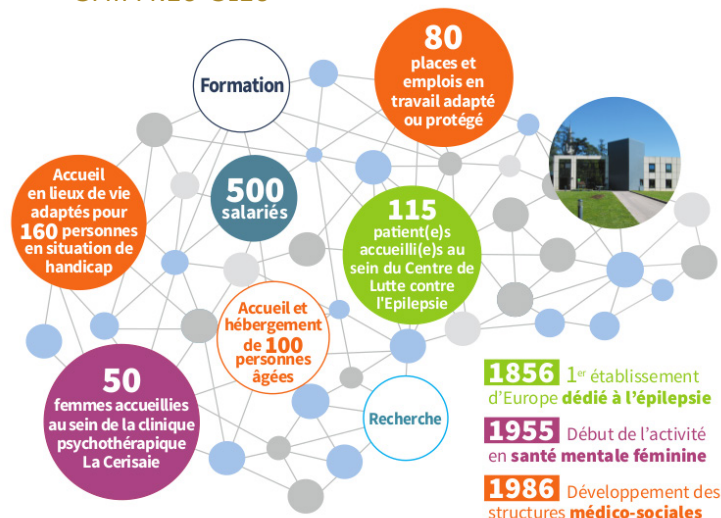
Formation

80 places et emplois en travail adapté ou protégé

Accueil en lieux de vie adaptés pour 160 personnes en situation de handicap

500 salariés

115 patient(e)s accueilli(e)s au sein du Centre de Lutte contre l'Epilepsie

Accueil et hébergement de 100 personnes âgées

50 femmes accueillies au sein de la clinique psychothérapique La Cerisaie

Recherche

1856 1$^{er}$ établissement d'Europe dédié à l'épilepsie

1955 Début de l'activité en santé mentale féminine

1986 Développement des structures médico-sociales